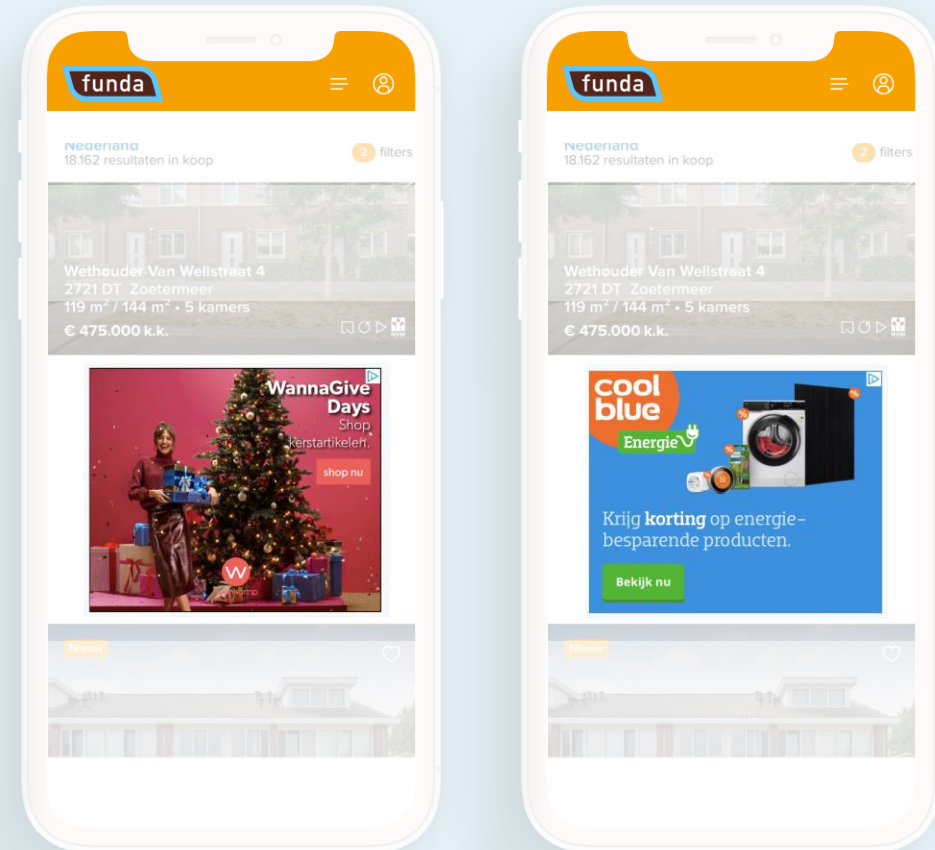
funda

Nederland
18.162 resultaten in koop

2 filters

Wethouder Van Wellstraat 4
2721 DT Zoetermeer
119 m² / 144 m² • 5 kamers
€ 475.000 k.k.

WannaGive Days
Shop kerstartikelen.
shop nu

Nieuw

funda

Nederland
18.162 resultaten in koop

2 filters

Wethouder Van Wellstraat 4
2721 DT Zoetermeer
119 m² / 144 m² • 5 kamers
€ 475.000 k.k.

cool blue
Energie

Krijg korting op energiebesparende producten.

Bekijk nu

Nieuw